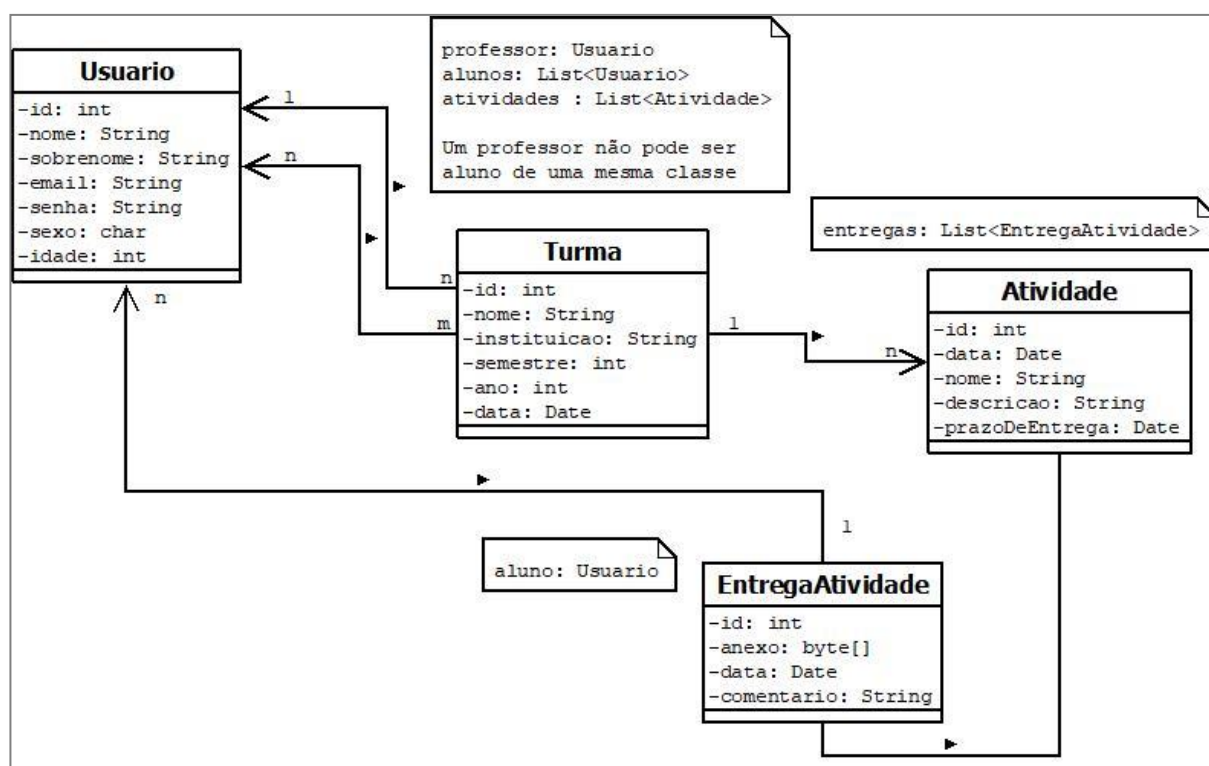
Usuario
-id: int
-nome: String
-sobrenome: String
-email: String
-senha: String
-sexo: char
-idade: int

professor: Usuario
alunos: List<Usuario>
atividades : List<Atividade>

Um professor não pode ser aluno de uma mesma classe

1
n
n
m
n

Turma
-id: int
-nome: String
-instituicao: String
-semestre: int
-ano: int
-data: Date

entregas: List<EntregaAtividade>

1
n

Atividade
-id: int
-data: Date
-nome: String
-descricao: String
-prazoDeEntrega: Date

1

aluno: Usuario

EntregaAtividade
-id: int
-anexo: byte[]
-data: Date
-comentario: String